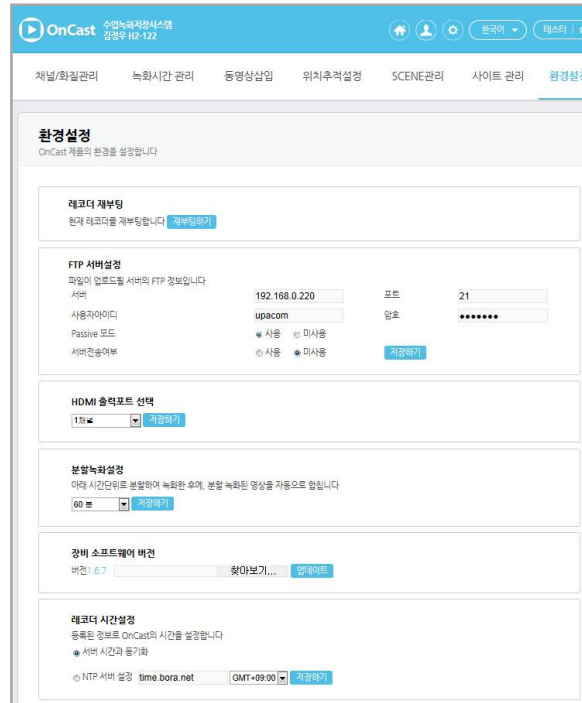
OnCast 수업녹화저장시스템 김정우 H2-122

한국어 테스터

채널/화질관리 녹화시간 관리 동영상삽입 위치추적설정 SCENE관리 사이트 관리 환경설정

환경설정
OnCast 제품의 환경을 설정합니다

레코더 재부팅
현재 레코더를 재부팅합니다 재부팅하기

FTP 서버설정
파일이 업로드될 서버의 FTP 정보입니다

| | | | |
|---|---|---|---|
| 서버 | 192.168.0.220 | 포트 | 21 |
| 사용자아이디 | upacom | 암호 | ••••••• |
| Passive 모드 | 사용 미사용 | | |
| 서버전송여부 | 사용 미사용 | 저장하기 | |

HDMI 출력포트 선택
1번 저장하기

분할녹화설정
아래 시간단위로 분할하여 녹화한 후에, 분할 녹화된 영상을 자동으로 합칩니다
60 분 저장하기

장비 소프트웨어 버전
버전1.6.7 찾아보기... 업데이트

레코더 시간설정
등록된 정보로 OnCast의 시간을 설정합니다
서버 시간과 동기화
NTP 서버 설정 time.bora.net GMT+09:00 저장하기